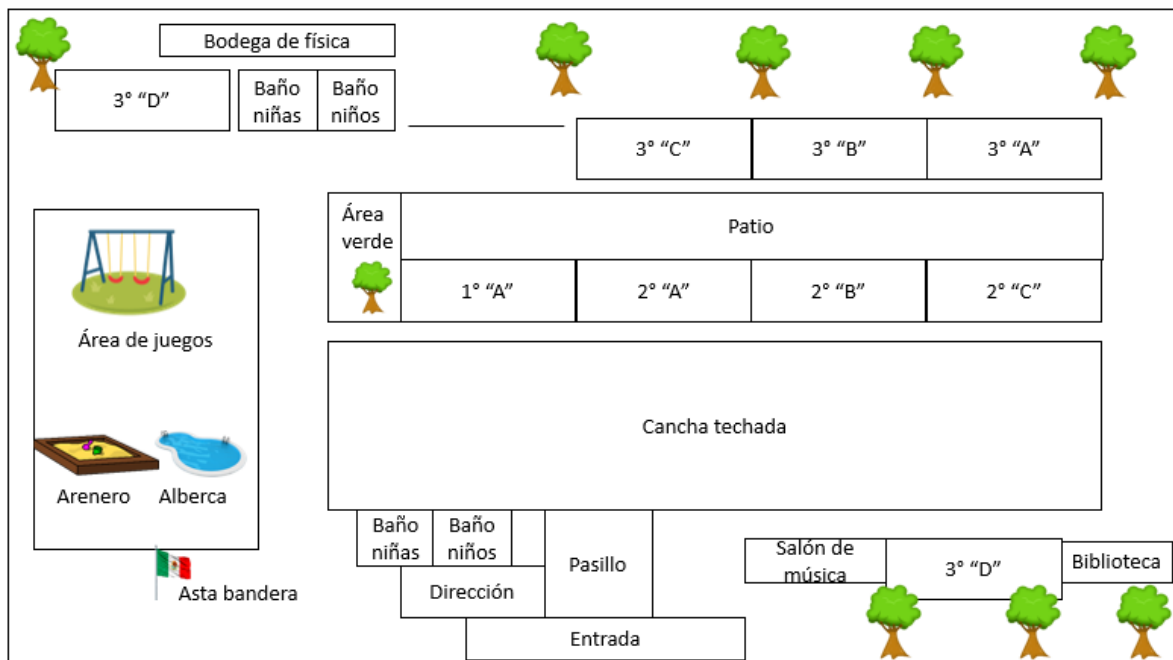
Bodega de física

3° “D”

Baño niñas

Baño niños

3° “C”

3° “B”

3° “A”

Área verde

Patio

1° “A”

2° “A”

2° “B”

2° “C”

Área de juegos

Arenero

Alberca

Cancha techada

Baño niñas

Baño niños

Pasillo

Dirección

Asta bandera

Salón de música

3° “D”

Biblioteca

Entrada